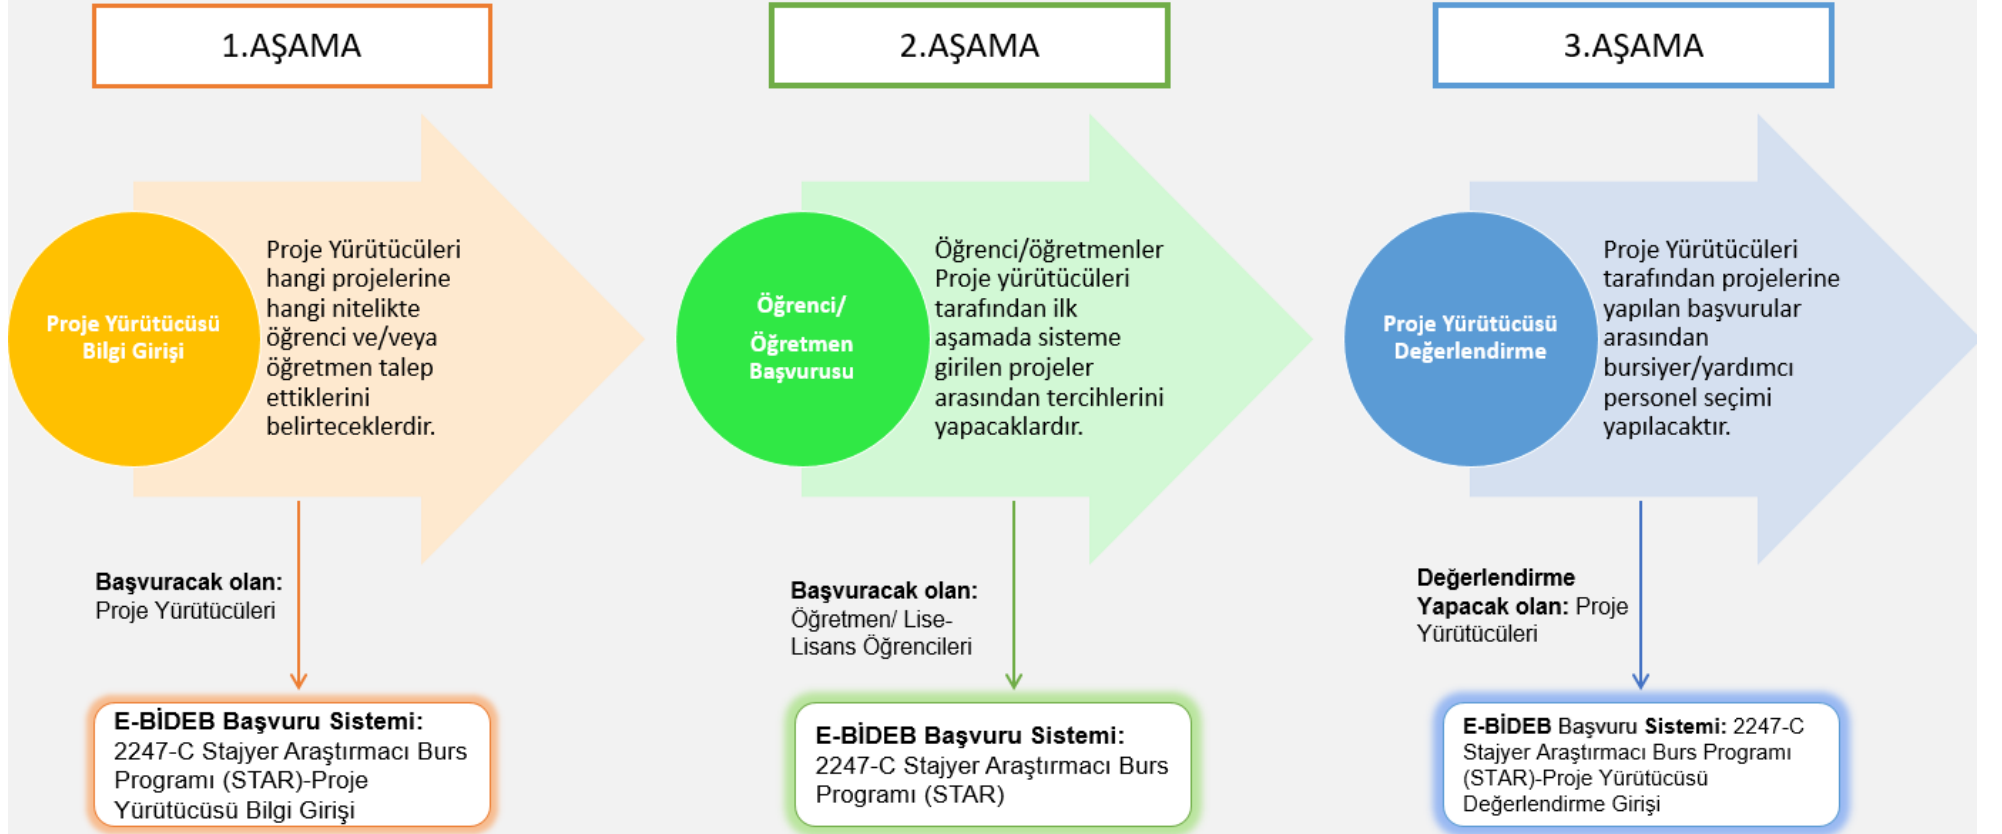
1.AŞAMA

Proje Yürütücüsü Bilgi Girişi

Proje Yürütücüleri hangi projelerine hangi nitelikte öğrenci ve/veya öğretmen talep ettiklerini belirteceklerdir.

Başvuracak olan: Proje Yürütücüleri

E-BİDEB Başvuru Sistemi: 2247-C Stajyer Araştırmacı Burs Programı (STAR)-Proje Yürütücüsü Bilgi Girişi

2.AŞAMA

Öğrenci/ Öğretmen Başvurusu

Öğrenci/öğretmenler Proje yürütücüleri tarafından ilk aşamada sisteme girilen projeler arasından tercihlerini yapacaklardır.

Başvuracak olan: Öğretmen/ Lise-Lisans Öğrencileri

E-BİDEB Başvuru Sistemi: 2247-C Stajyer Araştırmacı Burs Programı (STAR)

3.AŞAMA

Proje Yürütücüsü Değerlendirme

Proje Yürütücüleri tarafından projelerine yapılan başvurular arasından bursiyer/yardımcı personel seçimi yapılacaktır.

Değerlendirme Yapacak olan: Proje Yürütücüleri

E-BİDEB Başvuru Sistemi: 2247-C Stajyer Araştırmacı Burs Programı (STAR)-Proje Yürütücüsü Değerlendirme Girişi